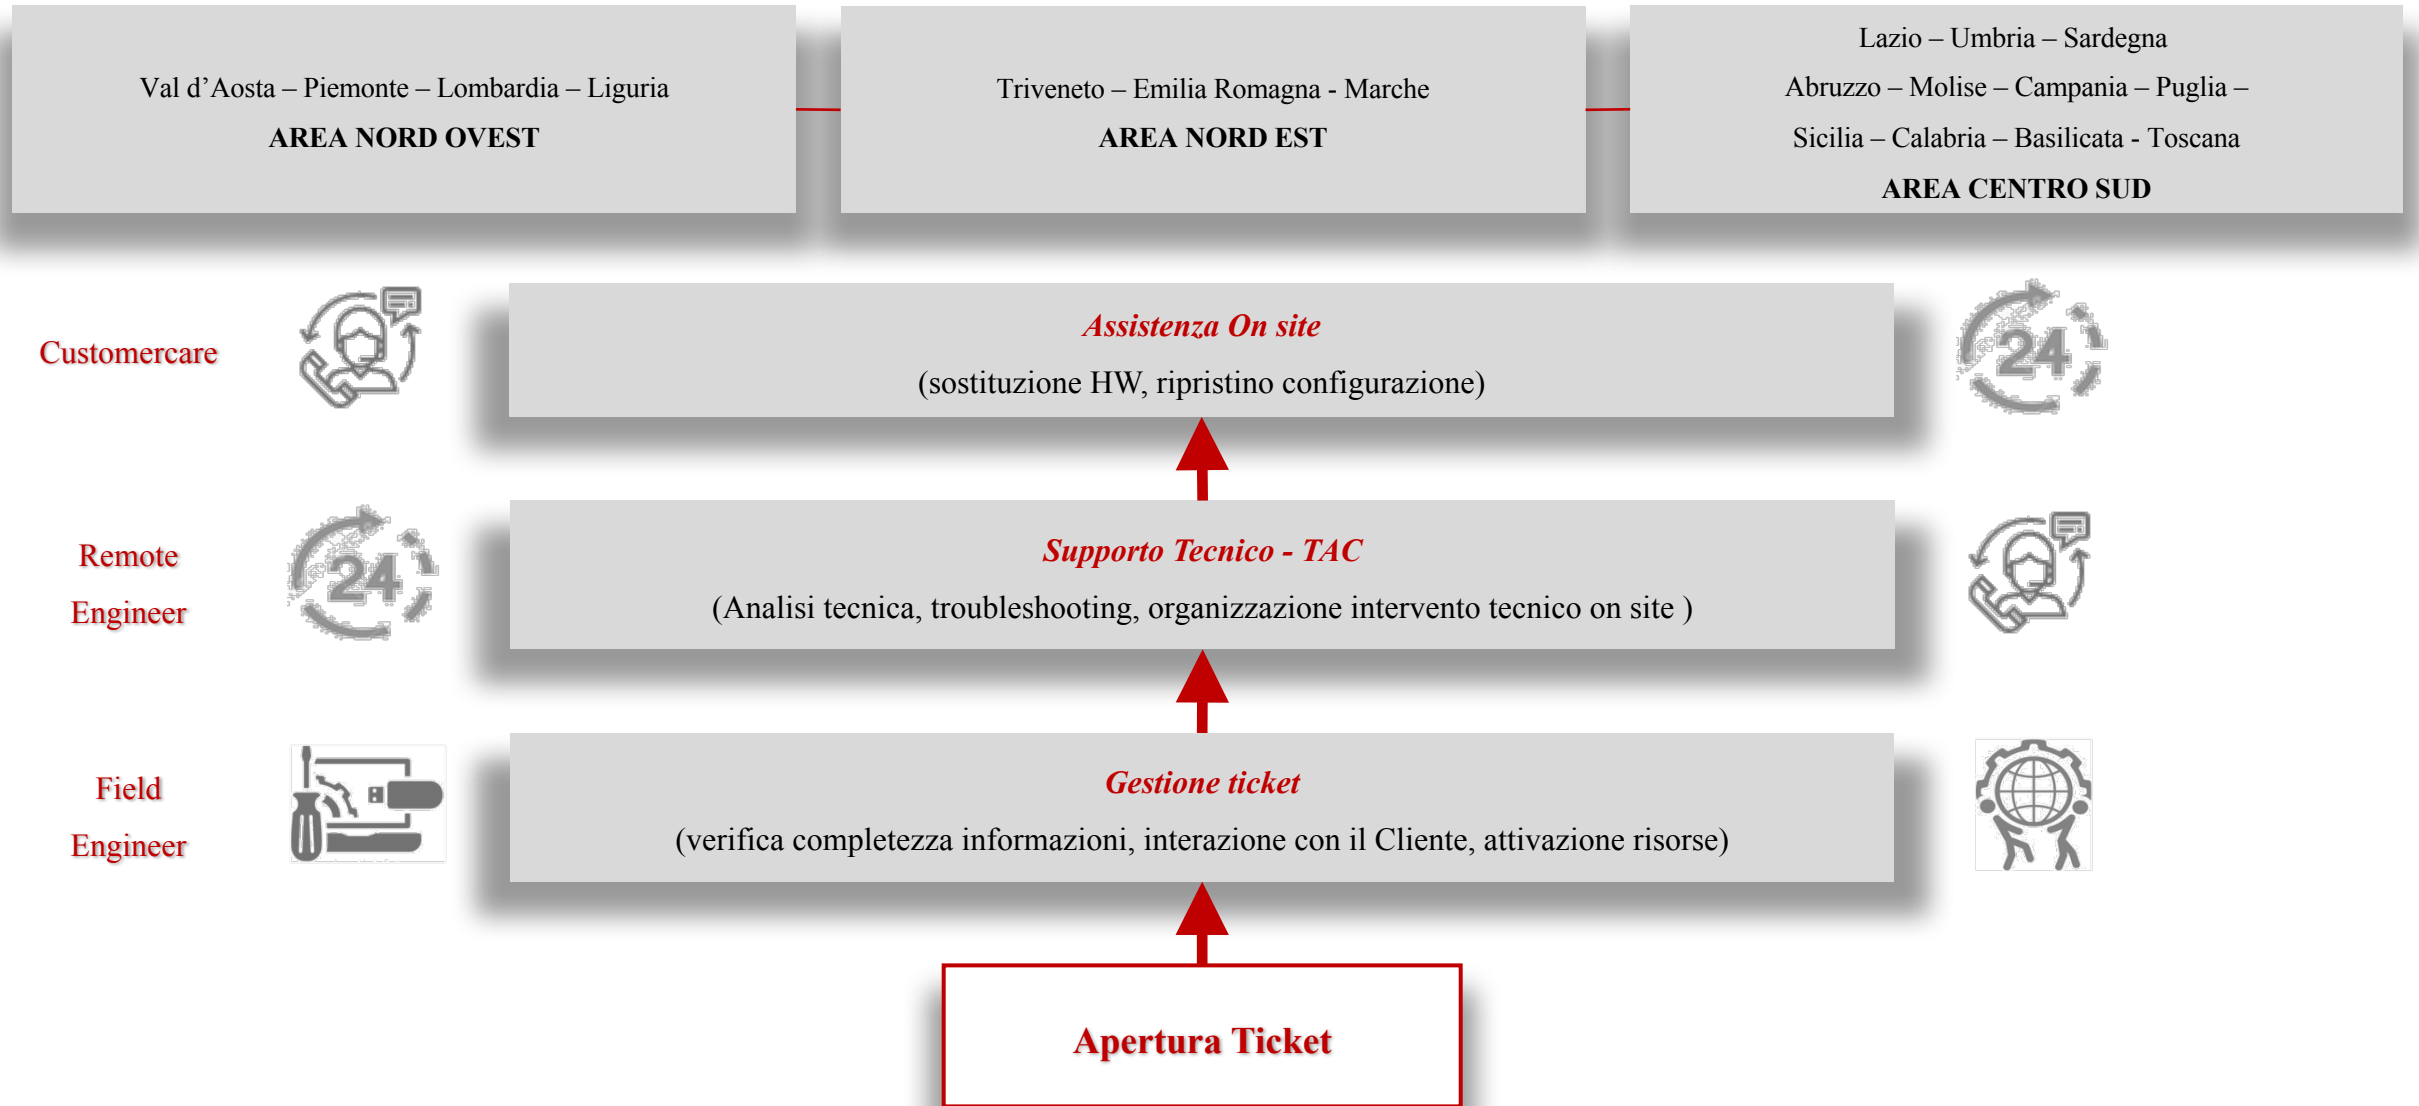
Val d’Aosta – Piemonte – Lombardia – Liguria
AREA NORD OVEST

Triveneto – Emilia Romagna - Marche
AREA NORD EST

Lazio – Umbria – Sardegna
Abruzzo – Molise – Campania – Puglia –
Sicilia – Calabria – Basilicata - Toscana
AREA CENTRO SUD

Customercare

Assistenza On site
(sostituzione HW, ripristino configurazione)

24

Remote Engineer

24

Supporto Tecnico - TAC
(Analisi tecnica, troubleshooting, organizzazione intervento tecnico on site )

Field Engineer

Gestione ticket
(verifica completezza informazioni, interazione con il Cliente, attivazione risorse)

Apertura Ticket